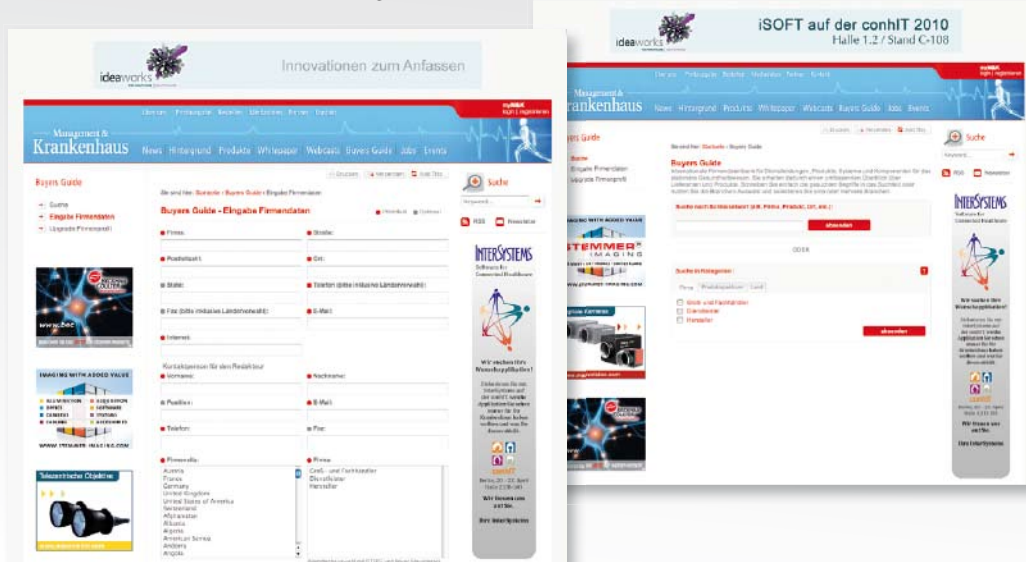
ideaworks

Innovationen zum Anfassen

Management & Krankenhaus

News Hintergrund Produkte Whitepaper Webcasts Buyers Guide Jobs Events

Buyers Guide

Suche
Eingabe Firmendaten
Upgrade Firmenprofil

Buyers Guide - Eingabe Firmendaten

Firma:
Straße:
Postleitzahl:
Ort:
Staat:
Telefon:
Fax:
E-Mail:
Internet:

Kontaktperson für den Redakteur
Vorname:
Nachname:
Position:
E-Mail:
Telefon:
Fax:

Austria
France
Germany
United Kingdom
United States of America
Switzerland
Afghanistan
Albania
Algeria
American Samoa
Andorra
Angola

Groß- und Fachhändler
Dienstleister
Hersteller

Suche

RSS
Newsletter

INTERSYSTEMS

Wir suchen Ihre Wunschapplikation!

IMAGING WITH ADDED VALUE

WWW.STEMMER-IMAGING.COM

Telezentrische Objektive

ideaworks

iSOFT auf der conhIT 2010
Halle 1.2 / Stand C-108

Management & Krankenhaus

News Hintergrund Produkte Whitepaper Webcasts Buyers Guide Jobs Events

Buyers Guide

Suche
Eingabe Firmendaten
Upgrade Firmenprofil

Buyers Guide

Suche nach Schlüsselwort (z.B. Firma, Produkt, Ort, etc.)

absenden

ODER

Suche in Kategorien

Groß- und Fachhändler
Dienstleister
Hersteller

absenden

Suche

RSS
Newsletter

INTERSYSTEMS

Wir suchen Ihre Wunschapplikation!

STEMMER IMAGING

IMAGING WITH ADDED VALUE